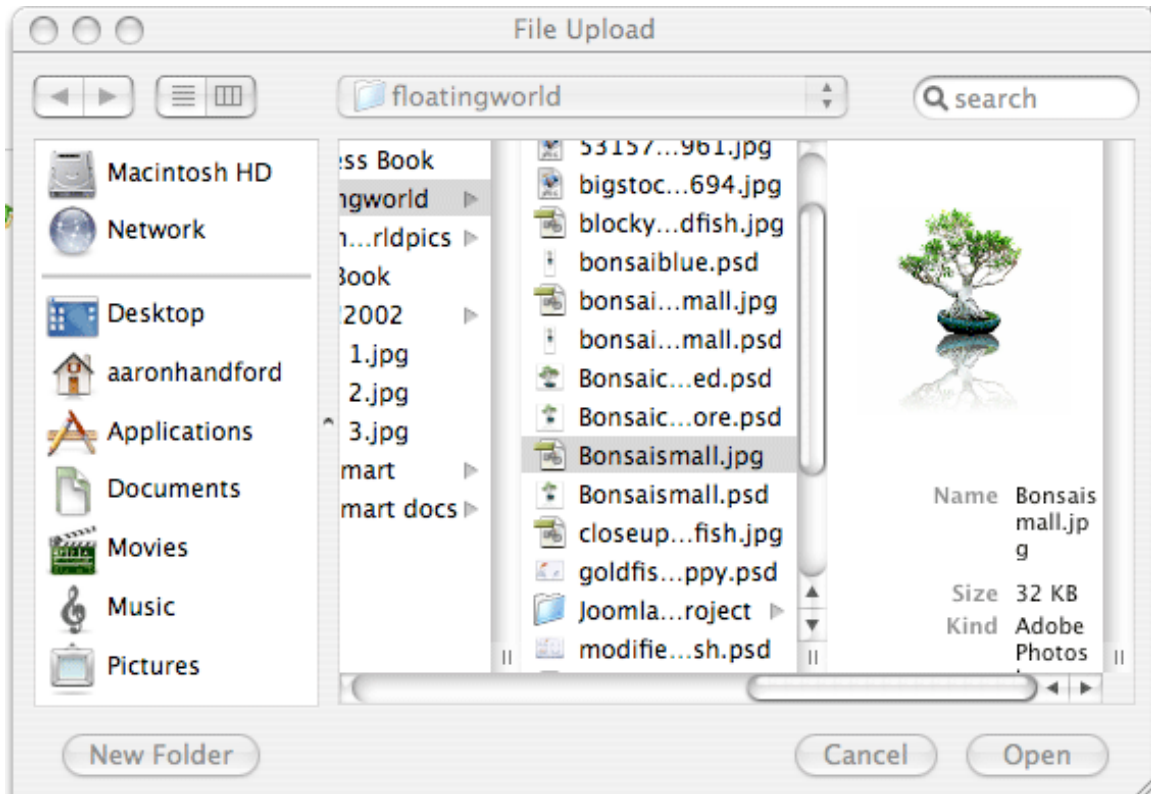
File Upload

floatingworld

search

Macintosh HD
Network
Desktop
aaronhandford
Applications
Documents
Movies
Music
Pictures

ess Book
ngworld
n...rldpics
Book
2002
1.jpg
2.jpg
3.jpg
mart
mart docs

53157...961.jpg
bigstoc...694.jpg
blocky...dfish.jpg
bonsaiblue.psd
bonsai...mall.jpg
bonsai...mall.psd
Bonsaic...ed.psd
Bonsaic...ore.psd
Bonsaismall.jpg
Bonsaismall.psd
closeup...fish.jpg
goldfis...ppy.psd
Joomla...roject
modifie...sh.psd

Name Bonsaismall.jpg
Size 32 KB
Kind Adobe Photos

New Folder
Cancel
Open